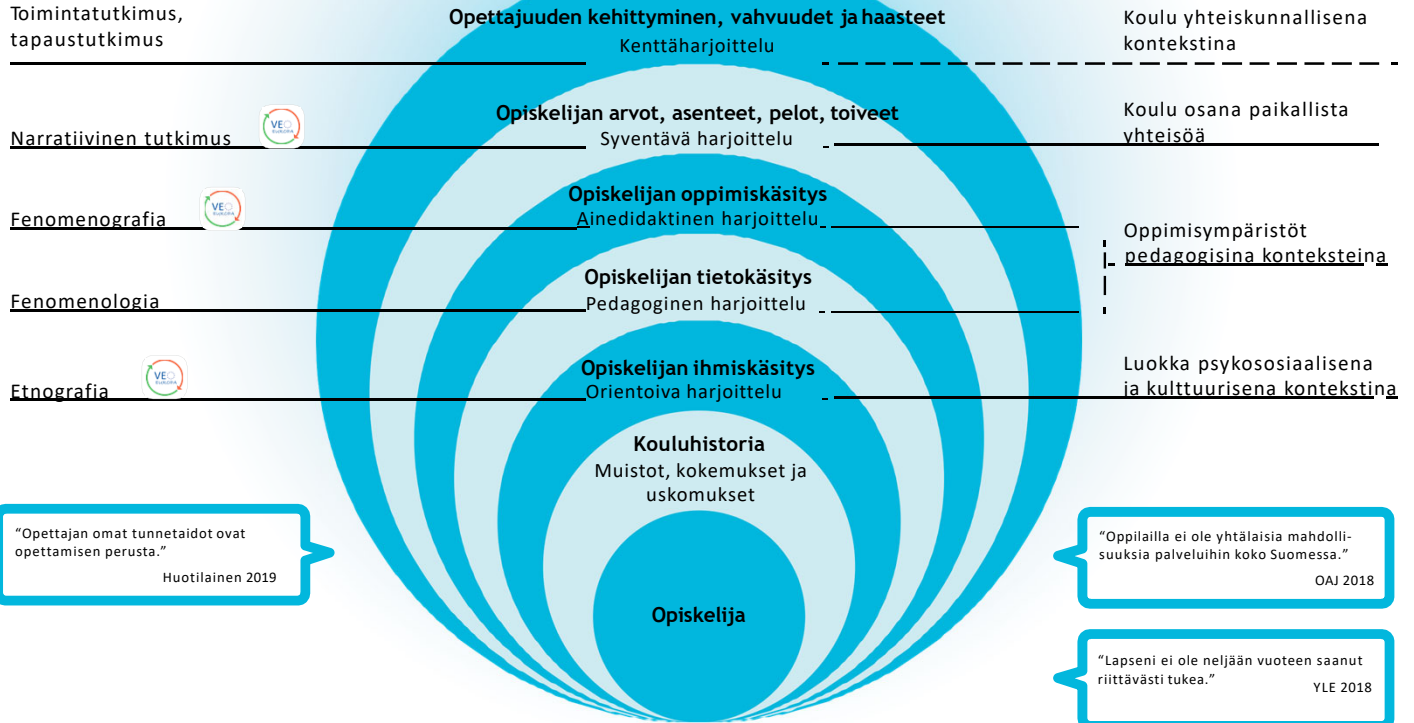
Toimintatutkimus, tapaustutkimus

Opettajuuden kehittyminen, vahvuudet ja haasteet
Kenttäharjoittelu

Koulu yhteiskunnallisena kontekstina

Narratiivinen tutkimus

VEO EUROPA

Opiskelijan arvot, asenteet, pelot, toiveet
Syventävä harjoittelu

Koulu osana paikallista yhteisöä

Fenomenografia

VEO EUROPA

Opiskelijan oppimiskäsitys
Ainedidaktinen harjoittelu

Oppimisympäristöt pedagogisina konteksteina

Opiskelijan tietokäsitys
Pedagoginen harjoittelu

Fenomenologia

Opiskelijan ihmiskäsitys
Orientoiva harjoittelu

Etnografia

VEO EUROPA

Luokka psykososiaalisena ja kulttuurisena kontekstina

Kouluhistoria
Muistot, kokemukset ja uskomukset

Opiskelija

“Opettajan omat tunnetaidot ovat opettamisen perusta.”
Huotilainen 2019

“Oppilailla ei ole yhtälaisia mahdollisuuksia palveluihin koko Suomessa.”
OAJ 2018

“Lapseni ei ole neljään vuoteen saanut riittävästi tukea.”
YLE 2018